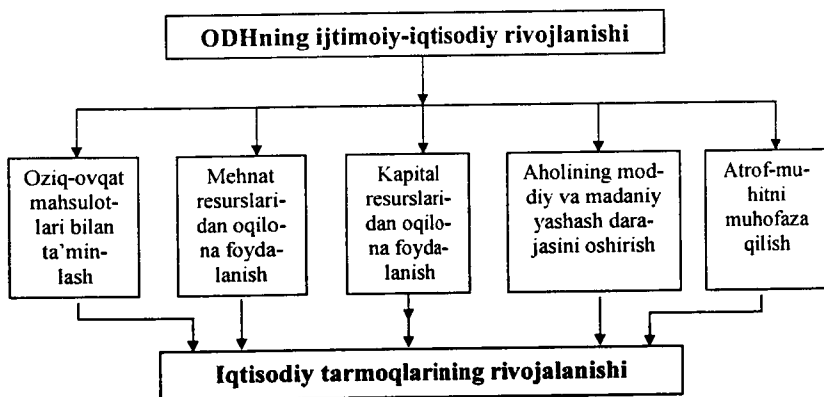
ODHning ijtimoiy-iqtisodiy rivojlanishi

Oziq-ovqat mahsulotlari bilan ta'minlash

Mehnat resurslaridan oqilona foydalanish

Kapital resurslaridan oqilona foydalanish

Aholining moddiy va madaniy yashash darajasini oshirish

Atrof-muhitni muhofaza qilish

Iqtisodiy tarmoqlarining rivojalanishi